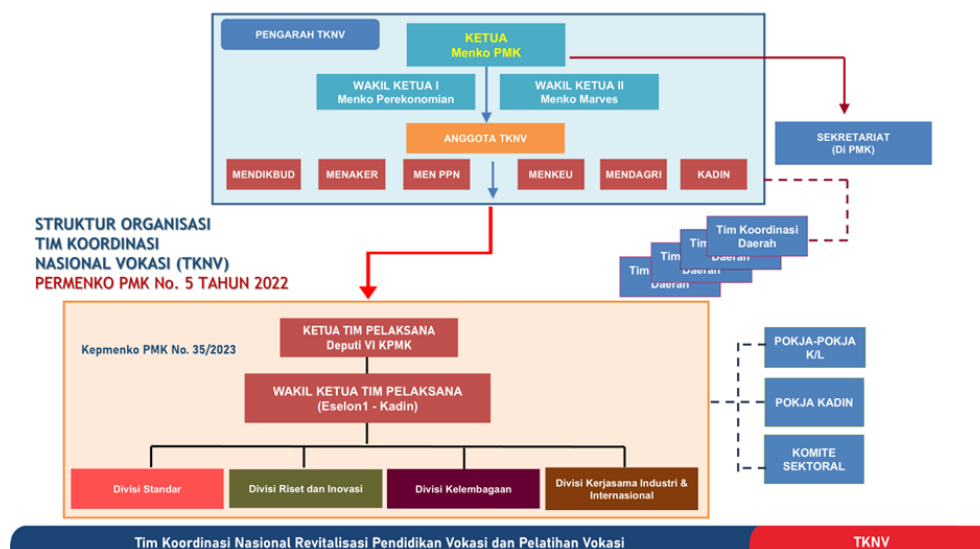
PENGARAH TKNV

KETUA
Menko PMK

WAKIL KETUA I
Menko Perekonomian

WAKIL KETUA II
Menko Marves

ANGGOTA TKNV

MENDIKBUD

MENAKER

MEN PPN

MENKEU

MENDAGRI

KADIN

SEKRETARIAT
(Di PMK)

Tim Koordinasi Daerah

Tim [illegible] Daerah

Tim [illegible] Daerah

Tim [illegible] Daerah

STRUKTUR ORGANISASI
TIM KOORDINASI
NASIONAL VOKASI (TKNV)
PERMENKO PMK No. 5 TAHUN 2022

Kepmenko PMK No. 35/2023

KETUA TIM PELAKSANA
Deputi VI KPMK

WAKIL KETUA TIM PELAKSANA
(Eselon1 - Kadin)

Divisi Standar

Divisi Riset dan Inovasi

Divisi Kelembagaan

Divisi Kerjasama Industri & Internasional

POKJA-POKJA K/L

POKJA KADIN

KOMITE SEKTORAL

Tim Koordinasi Nasional Revitalisasi Pendidikan Vokasi dan Pelatihan Vokasi

TKNV